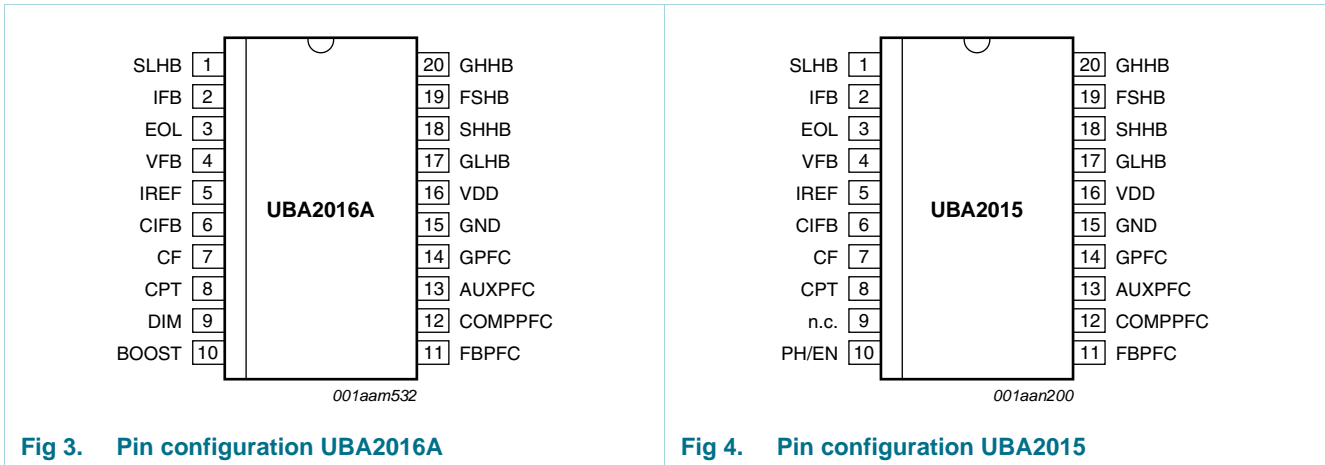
SLHB 1
IFB 2
EOL 3
VFB 4
IREF 5
CIFB 6
CF 7
CPT 8
DIM 9
BOOST 10

UBA2016A

20 GHHB
19 FSHB
18 SHHB
17 GLHB
16 VDD
15 GND
14 GPFC
13 AUXPFC
12 COMPPFC
11 FBPFC

001aam532

**Fig 3. Pin configuration UBA2016A**

SLHB 1
IFB 2
EOL 3
VFB 4
IREF 5
CIFB 6
CF 7
CPT 8
n.c. 9
PH/EN 10

UBA2015

20 GHHB
19 FSHB
18 SHHB
17 GLHB
16 VDD
15 GND
14 GPFC
13 AUXPFC
12 COMPPFC
11 FBPFC

001aan200

**Fig 4. Pin configuration UBA2015**